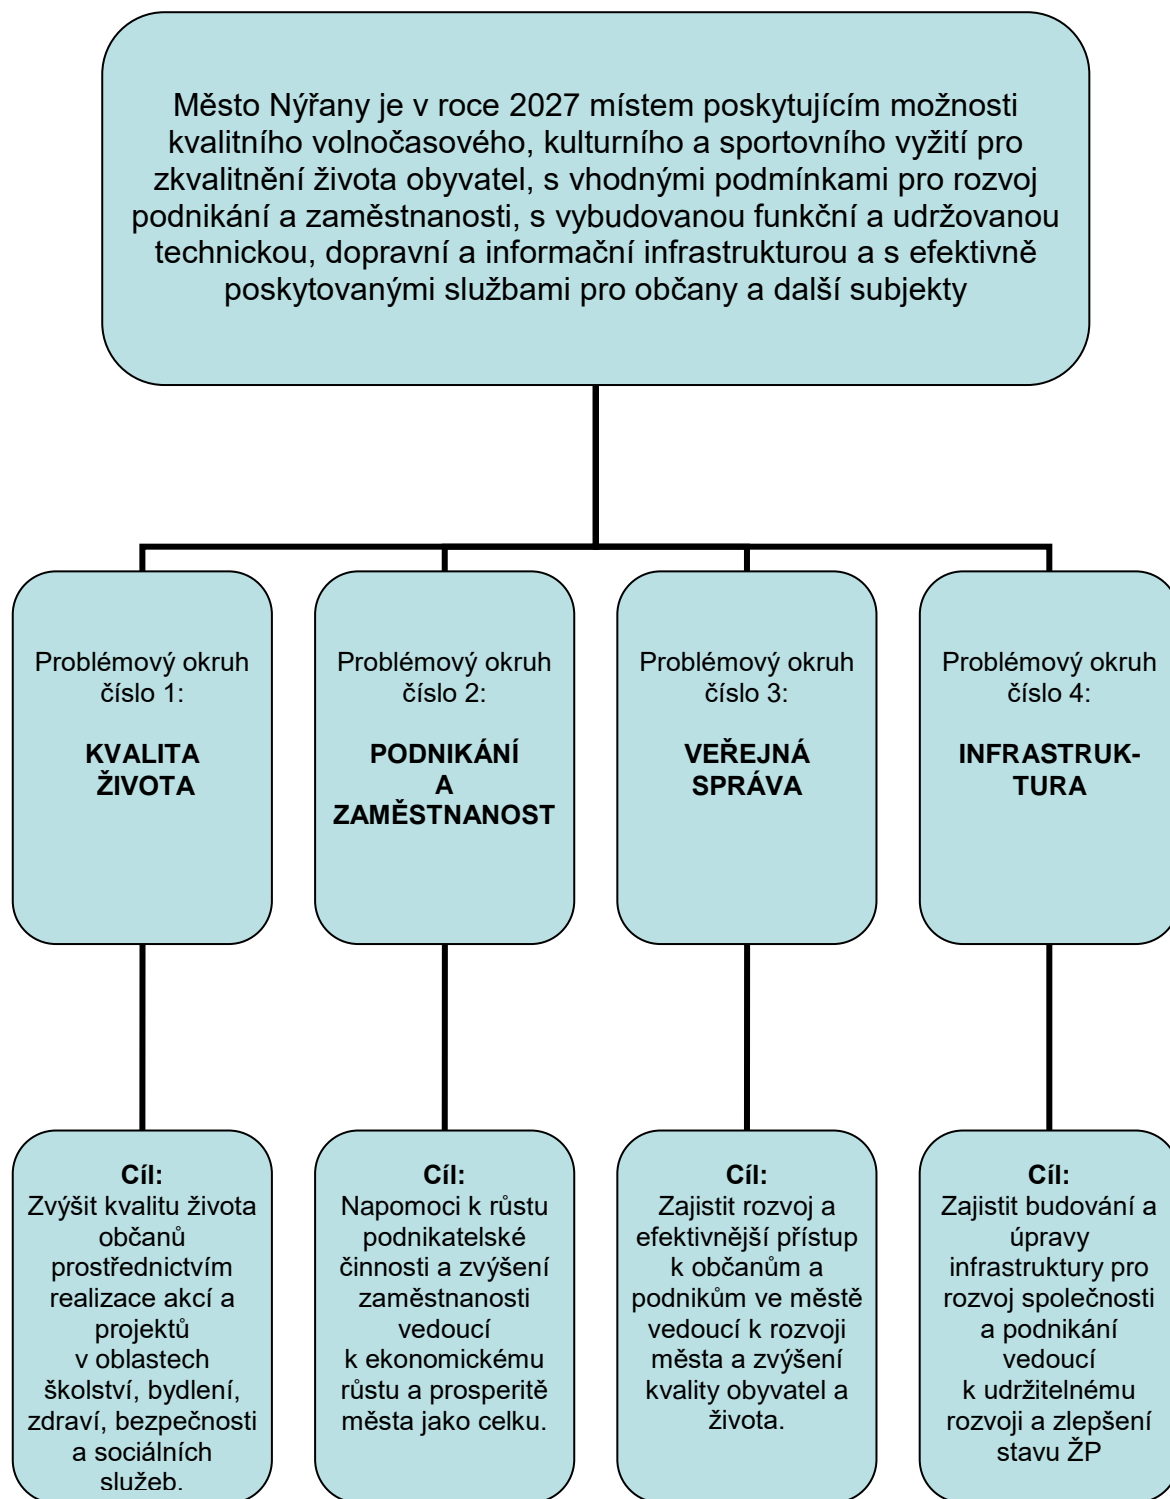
Město Nýřany je v roce 2027 místem poskytujícím možnosti kvalitního volnočasového, kulturního a sportovního vyžití pro zkvalitnění života obyvatel, s vhodnými podmínkami pro rozvoj podnikání a zaměstnanosti, s vybudovanou funkční a udržovanou technickou, dopravní a informační infrastrukturou a s efektivně poskytovanými službami pro občany a další subjekty

Problémový okruh číslo 1:

**KVALITA ŽIVOTA**

Problémový okruh číslo 2:

**PODNIKÁNÍ A ZAMĚSTNANOST**

Problémový okruh číslo 3:

**VEŘEJNÁ SPRÁVA**

Problémový okruh číslo 4:

**INFRASTRUKTURA**

**Cíl:**
Zvýšit kvalitu života občanů prostřednictvím realizace akcí a projektů v oblastech školství, bydlení, zdraví, bezpečnosti a sociálních služeb.

**Cíl:**
Napomoci k růstu podnikatelské činnosti a zvýšení zaměstnanosti vedoucí k ekonomickému růstu a prosperitě města jako celku.

**Cíl:**
Zajistit rozvoj a efektivnější přístup k občanům a podnikům ve městě vedoucí k rozvoji města a zvýšení kvality obyvatel a života.

**Cíl:**
Zajistit budování a úpravy infrastruktury pro rozvoj společnosti a podnikání vedoucí k udržitelnému rozvoji a zlepšení stavu ŽP